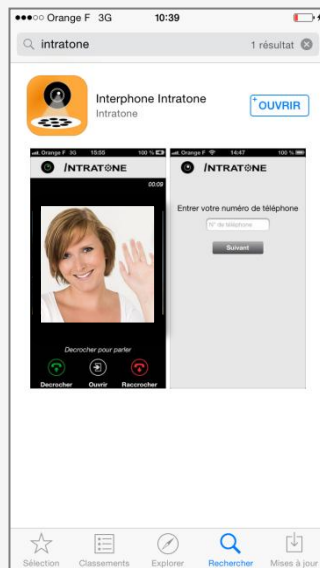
●●●○○ Orange F 3G 10:39

intratone 1 résultat

Interphone Intratone
Intratone

OUVRIR

Orange F 3G 15:50 100 %
INTRATONE
00:09

Decrocher pour parler

Decrocher Ouvrir Raccrocher

Orange F 14:47 100 %
INTRATONE

Entrer votre numéro de téléphone

N° de téléphone

Suivant

Sélection Classements Explorer Rechercher Mises à jour